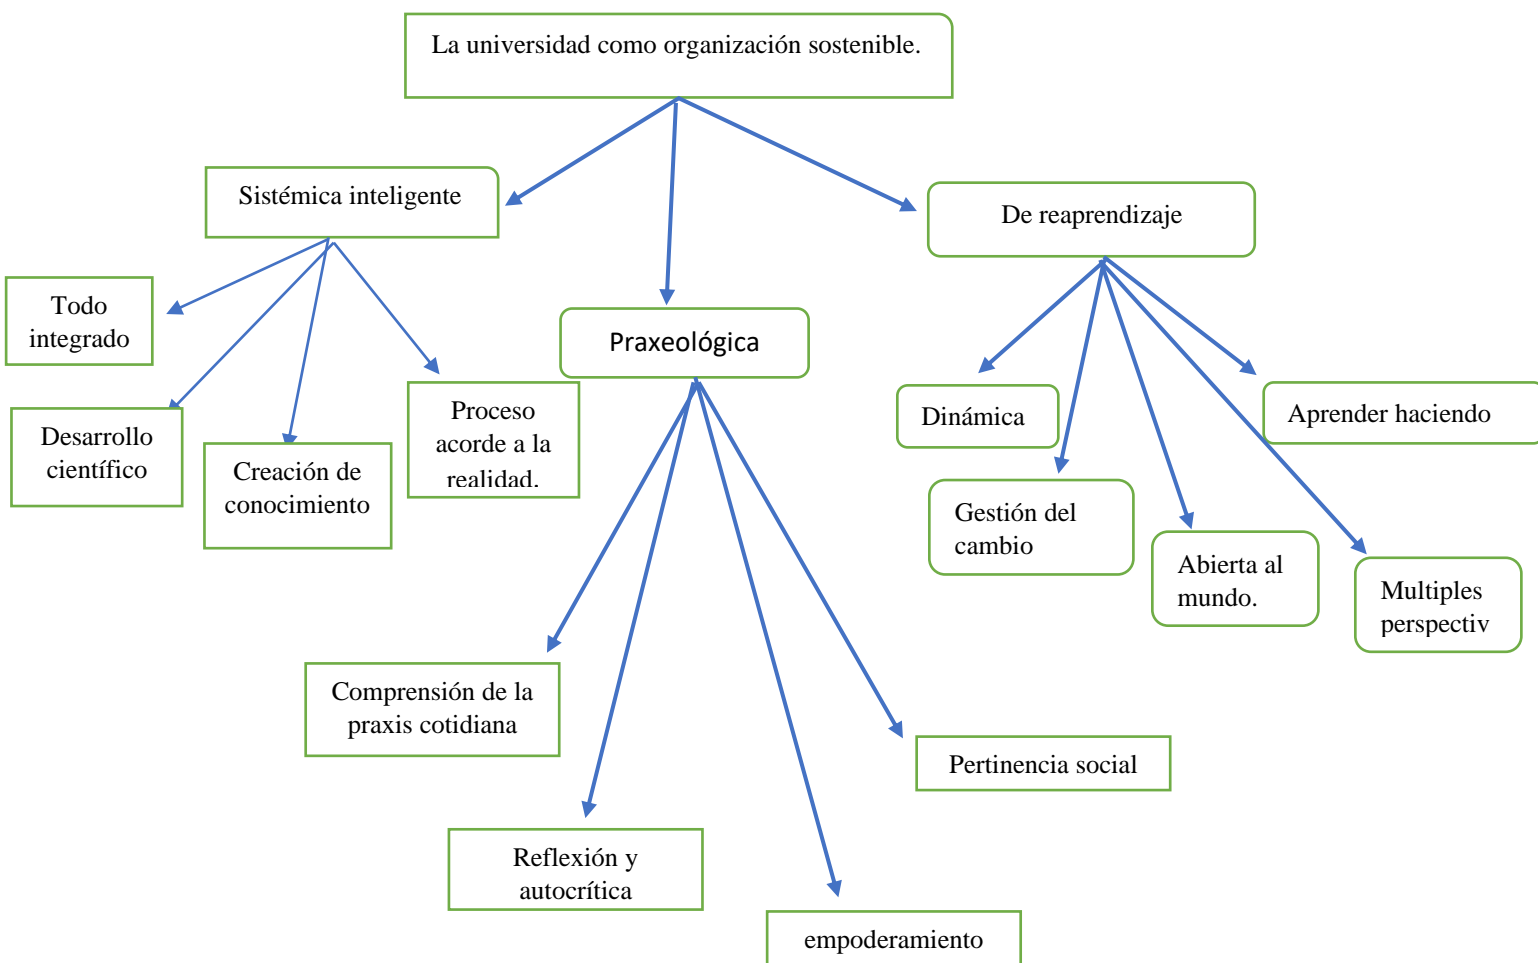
La universidad como organización sostenible.

Sistémica inteligente

Praxeológica

De reaprendizaje

Todo integrado

Desarrollo científico

Creación de conocimiento

Proceso acorde a la realidad.

Dinámica

Aprender haciendo

Gestión del cambio

Abierta al mundo.

Multiples perspectiv

Comprensión de la praxis cotidiana

Pertinencia social

Reflexión y autocrítica

empoderamiento